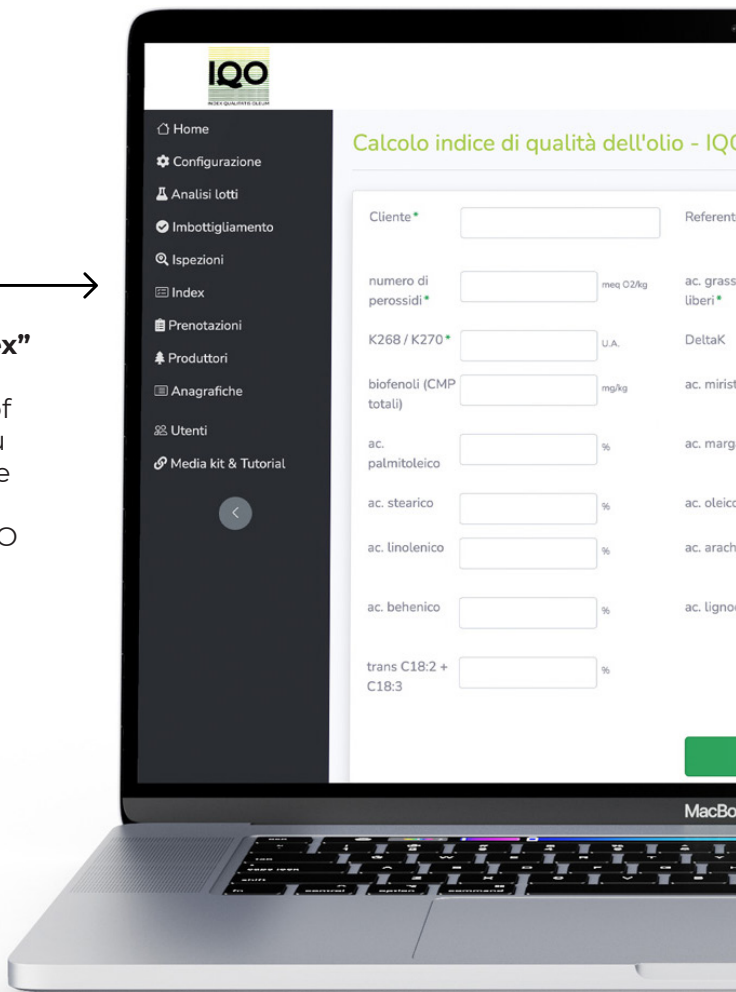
x"

f
u
e

O

IQO
INDEX QUALITATIS OLEUM

Home
Configurazione
Analisi lotti
Imbottigliamento
Ispezioni
Index
Prenotazioni
Produttori
Anagrafiche
Utenti
Media kit & Tutorial

Calcolo indice di qualità dell'olio - IQ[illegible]

Cliente*

Referent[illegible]

numero di perossidi*
meq O2/kg

ac. grass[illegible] liberi*

K268 / K270*
U.A.

DeltaK

biofenoli (CMP totali)
mg/kg

ac. mirist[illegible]

ac. palmitoleico
%

ac. marg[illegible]

ac. stearico
%

ac. oleic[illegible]

ac. linolenico
%

ac. arach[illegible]

ac. behenico
%

ac. ligno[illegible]

trans C18:2 + C18:3
%

MacBo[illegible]